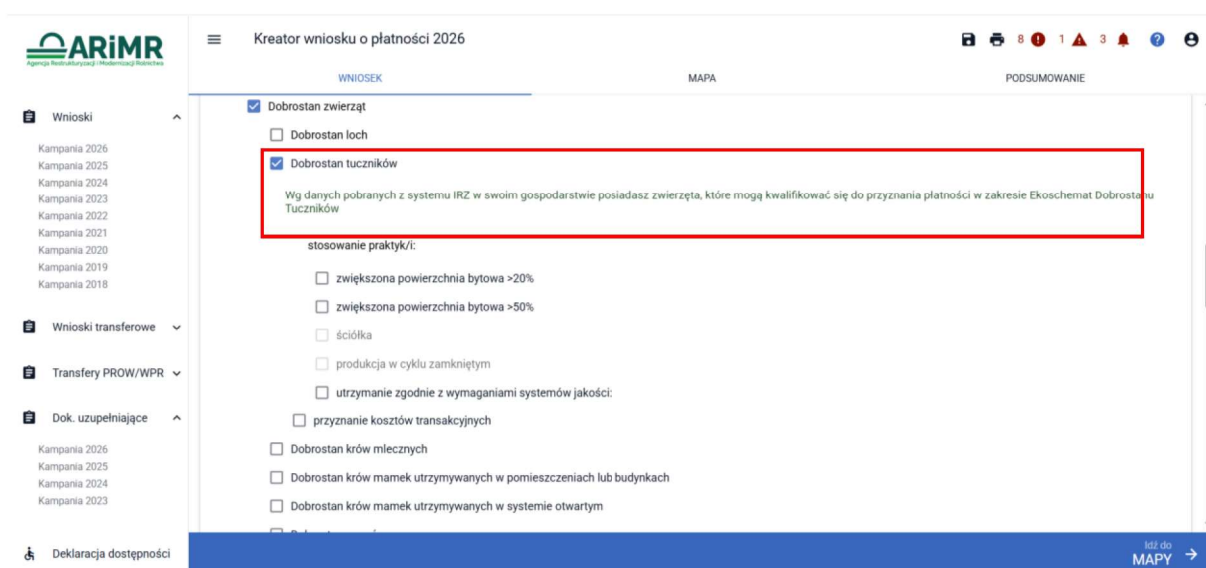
ARiMR
Agencja Restrukturyzacji i Modernizacji Rolnictwa

Wnioski

Kampania 2026
Kampania 2025
Kampania 2024
Kampania 2023
Kampania 2022
Kampania 2021
Kampania 2020
Kampania 2019
Kampania 2018

Wnioski transferowe

Transfery PROW/WPR

Dok. uzupełniające

Kampania 2026
Kampania 2025
Kampania 2024
Kampania 2023

Deklaracja dostępności

Kreator wniosku o płatności 2026

8 1 3

WNIOSEK MAPA PODSUMOWANIE

Dobrostan zwierząt

Dobrostan loch

Dobrostan tuczników

Wg danych pobranych z systemu IRZ w swoim gospodarstwie posiadasz zwierzęta, które mogą kwalifikować się do przyznania płatności w zakresie Ekoschemat Dobrostanu Tuczników

stosowanie praktyk/i:

zwiększona powierzchnia bytowa >20%

zwiększona powierzchnia bytowa >50%

ściółka

produkcja w cyklu zamkniętym

utrzymanie zgodnie z wymaganiami systemów jakości:

przyznanie kosztów transakcyjnych

Dobrostan krów mlecznych

Dobrostan krów mamek utrzymywanych w pomieszczeniach lub budynkach

Dobrostan krów mamek utrzymywanych w systemie otwartym

Idź do
MAPY